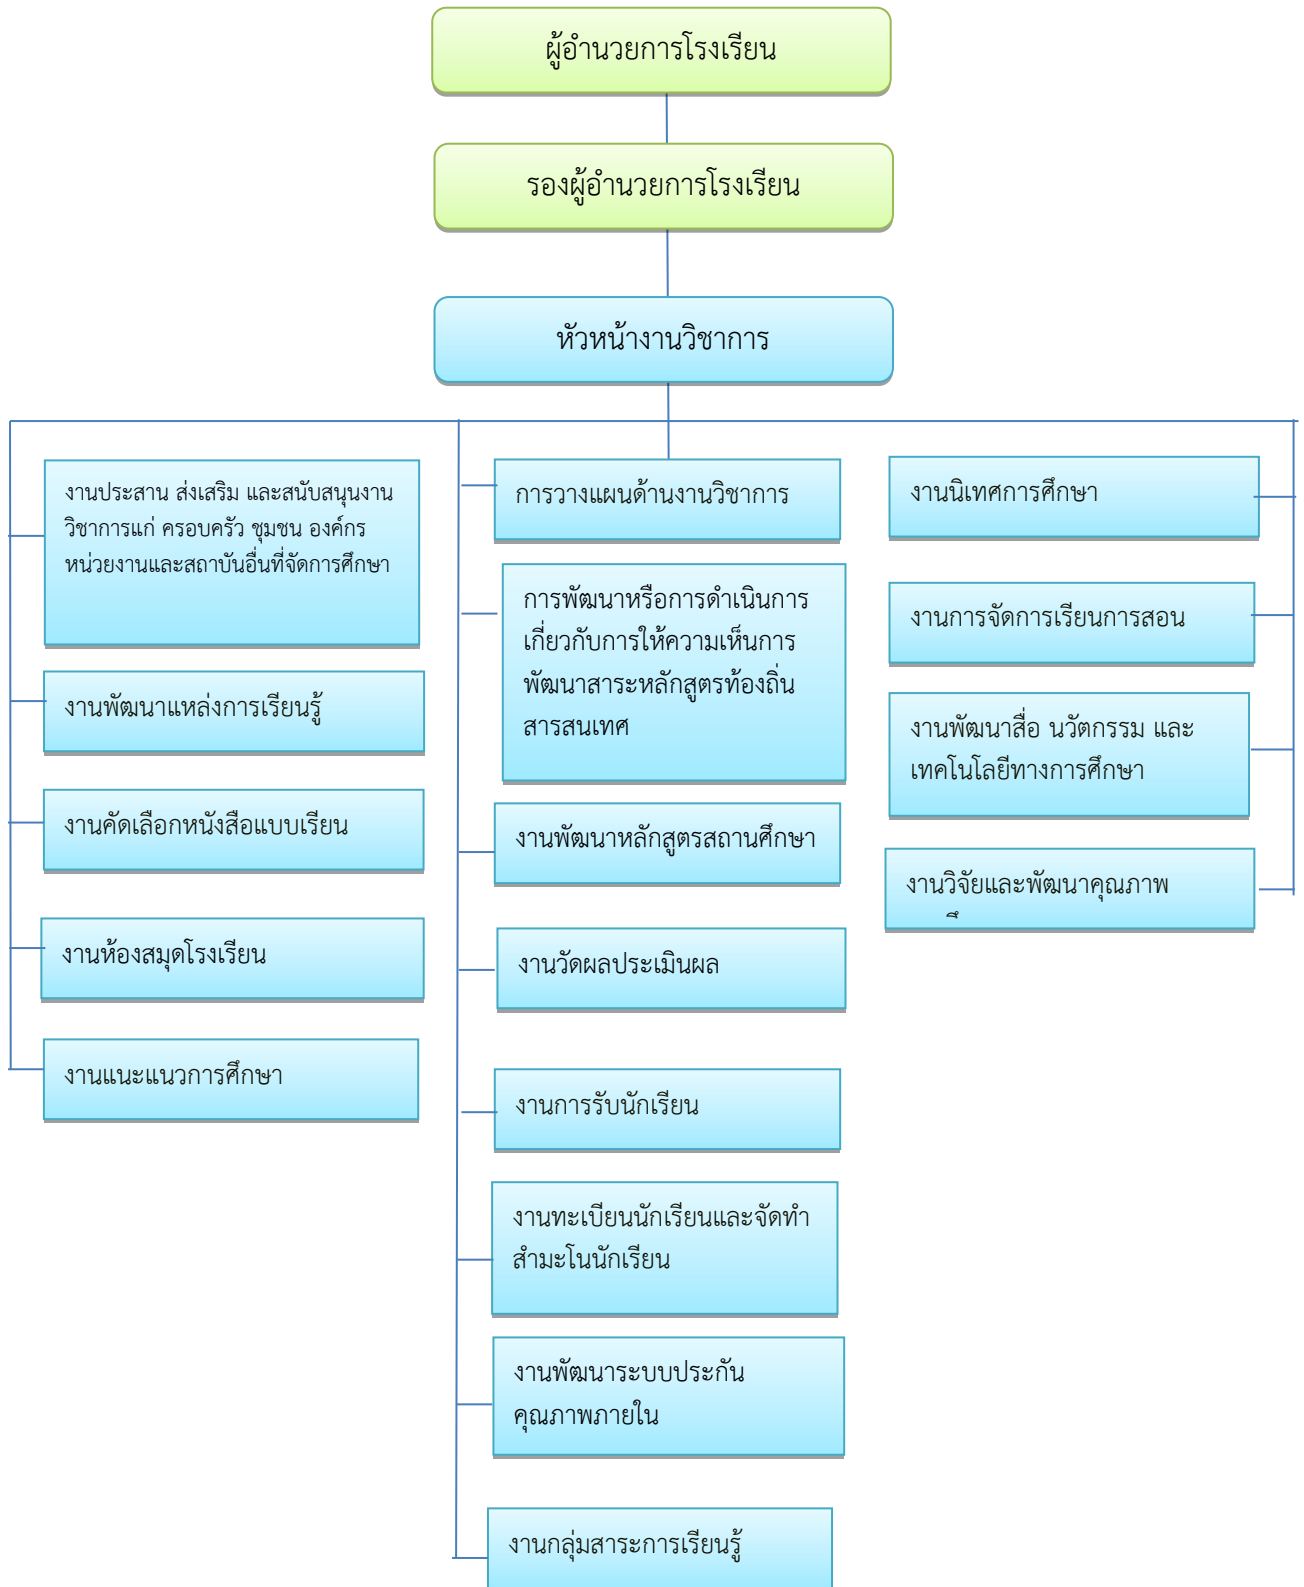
ผู้อำนวยการโรงเรียน

รองผู้อำนวยการโรงเรียน

หัวหน้างานวิชาการ

งานประสาน ส่งเสริม และสนับสนุนงานวิชาการแก่ ครอบครัว ชุมชน องค์กร หน่วยงานและสถาบันอื่นที่จัดการศึกษา

งานพัฒนาแหล่งการเรียนรู้

งานคัดเลือกหนังสือแบบเรียน

งานห้องสมุดโรงเรียน

งานแนะแนวการศึกษา

การวางแผนด้านงานวิชาการ

การพัฒนาหรือการดำเนินการเกี่ยวกับการให้ความเห็นการพัฒนาสาระหลักสูตรท้องถิ่นสารสนเทศ

งานพัฒนาหลักสูตรสถานศึกษา

งานวัดผลประเมินผล

งานการรับนักเรียน

งานทะเบียนนักเรียนและจัดทำสำมะโนนักเรียน

งานพัฒนาระบบประกันคุณภาพภายใน

งานกลุ่มสาระการเรียนรู้

งานนิเทศการศึกษา

งานการจัดการเรียนการสอน

งานพัฒนาสื่อ นวัตกรรม และเทคโนโลยีทางการศึกษา

งานวิจัยและพัฒนาคุณภาพ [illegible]